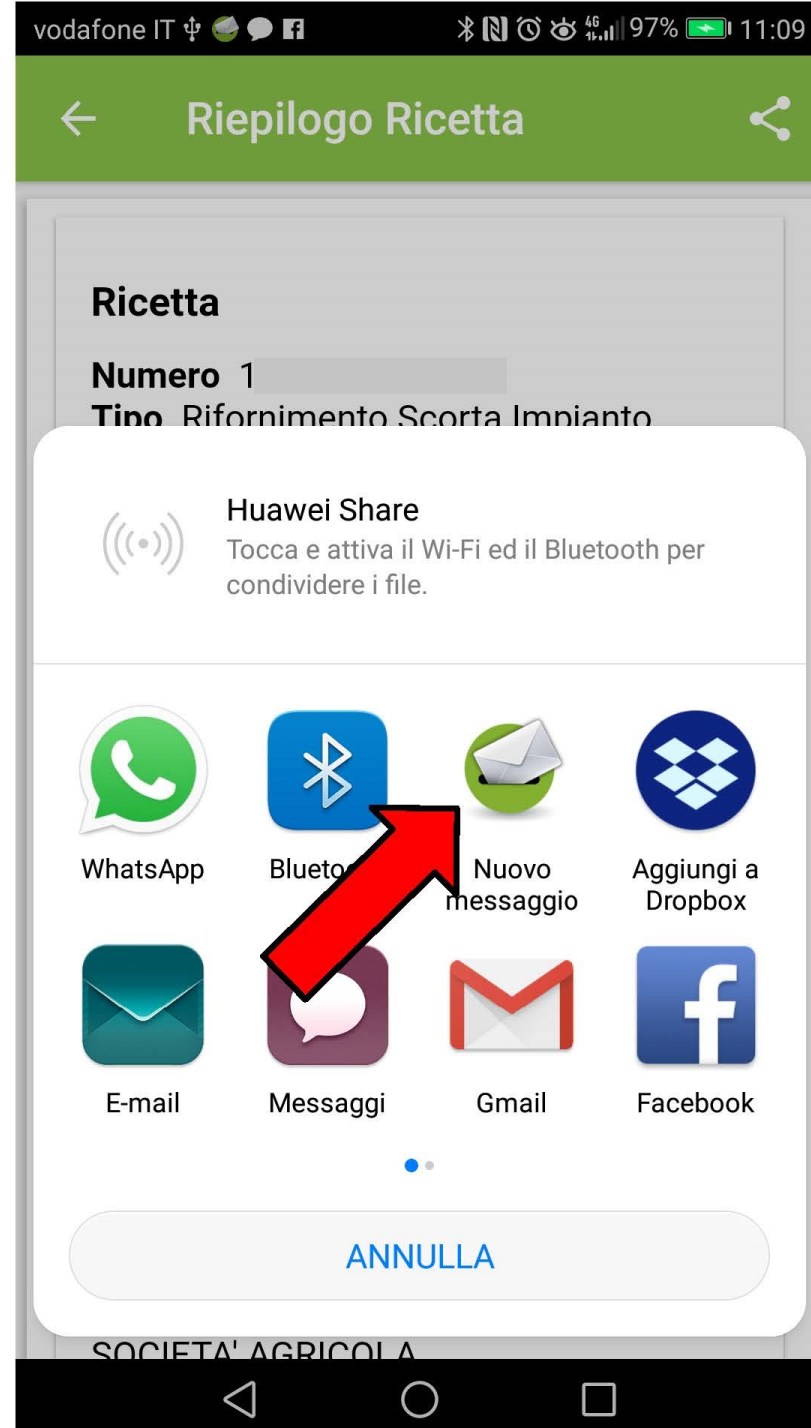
vodafone IT 97% 11:09

Riepilogo Ricetta

Ricetta

Numero 1

Tipo Rifornimento Scorta Impianto

Huawei Share

Tocca e attiva il Wi-Fi ed il Bluetooth per condividere i file.

WhatsApp

Blueto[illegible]

Nuovo messaggio

Aggiungi a Dropbox

E-mail

Messaggi

Gmail

Facebook

ANNULLA

SOCIETA' AGRICOLA